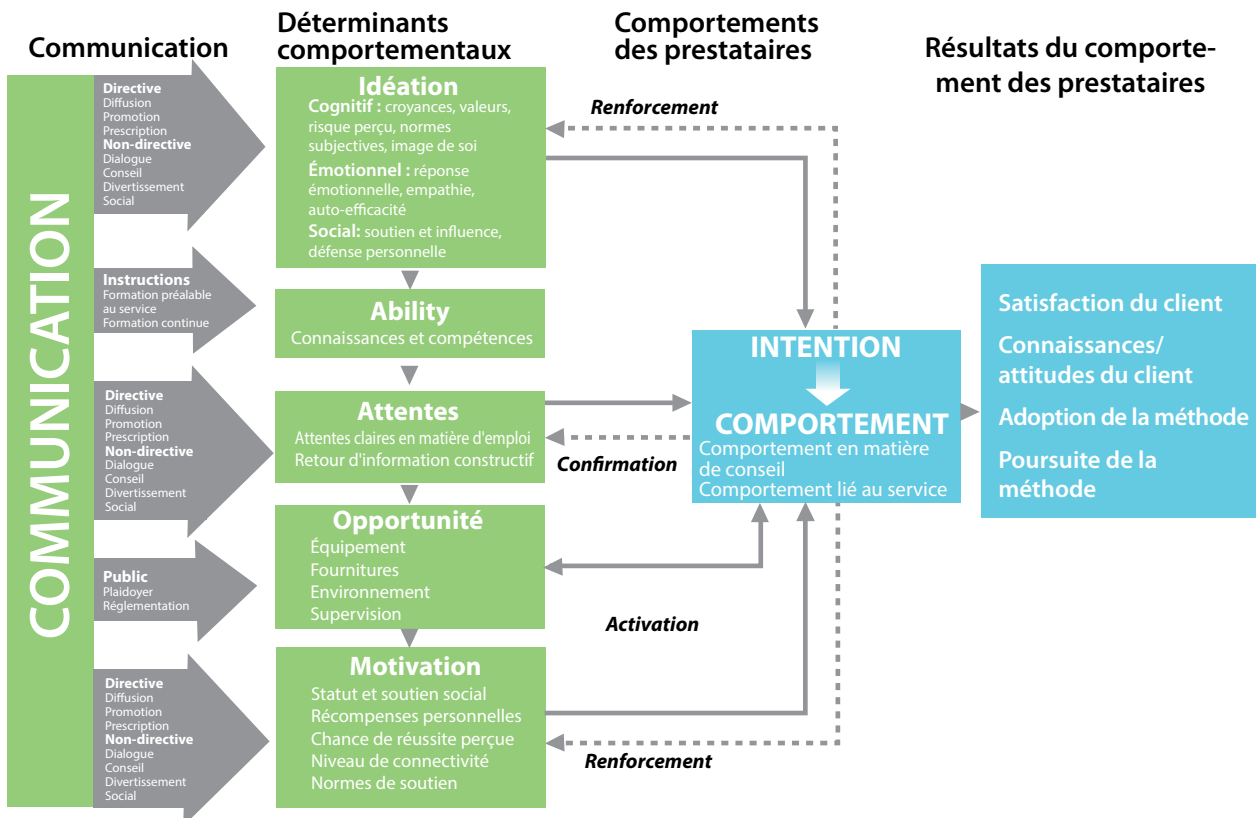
Communication

Déterminants comportementaux

Comportements des prestataires

Résultats du comportement des prestataires

COMMUNICATION

Directive
Diffusion
Promotion
Prescription
Non-directive
Dialogue
Conseil
Divertissement
Social

Instructions
Formation préalable au service
Formation continue

Directive
Diffusion
Promotion
Prescription
Non-directive
Dialogue
Conseil
Divertissement
Social

Public
Plaidoyer
Réglementation

Directive
Diffusion
Promotion
Prescription
Non-directive
Dialogue
Conseil
Divertissement
Social

Idéation
Cognitif : croyances, valeurs, risque perçu, normes subjectives, image de soi
Émotionnel : réponse émotionnelle, empathie, auto-efficacité
Social: soutien et influence, défense personnelle

Ability
Connaissances et compétences

Attentes
Attentes claires en matière d'emploi
Retour d'information constructif

Opportunité
Équipement
Fournitures
Environnement
Supervision

Motivation
Statut et soutien social
Récompenses personnelles
Chance de réussite perçue
Niveau de connectivité
Normes de soutien

Renforcement

Confirmation

Activation

Renforcement

INTENTION

COMPORTEMENT
Comportement en matière de conseil
Comportement lié au service

Satisfaction du client
Connaissances/ attitudes du client
Adoption de la méthode
Poursuite de la méthode